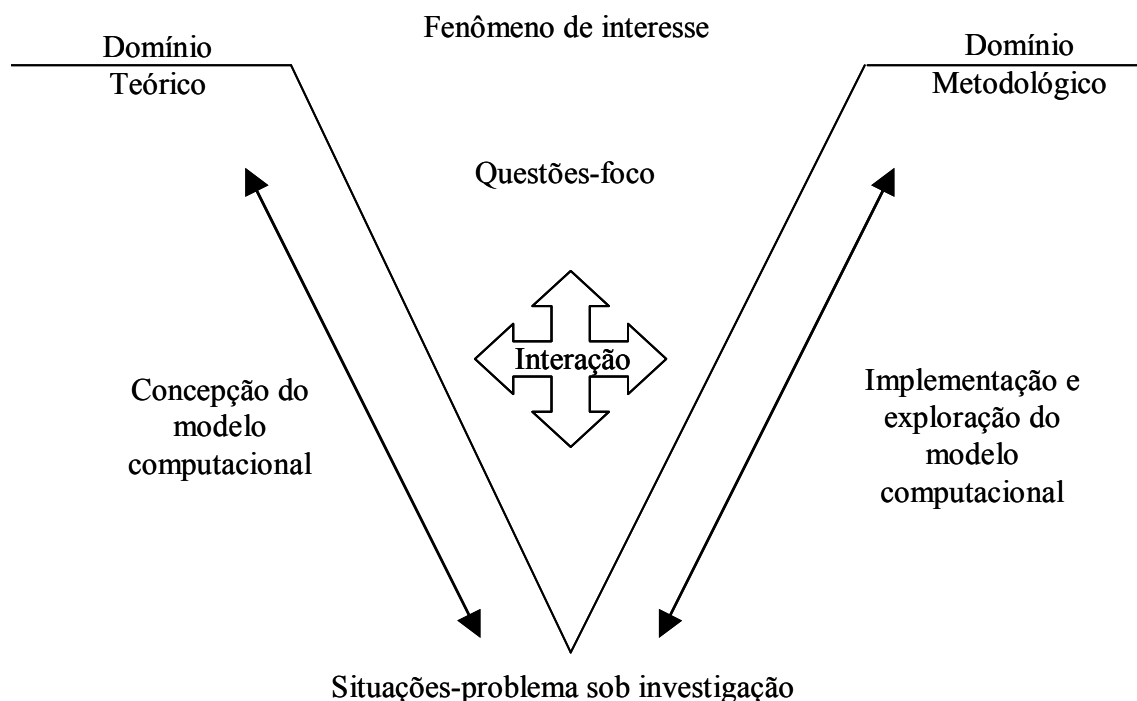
Domínio Teórico

Fenômeno de interesse

Domínio Metodológico

Questões-foco

Interação

Concepção do modelo computacional

Implementação e exploração do modelo computacional

Situações-problema sob investigação